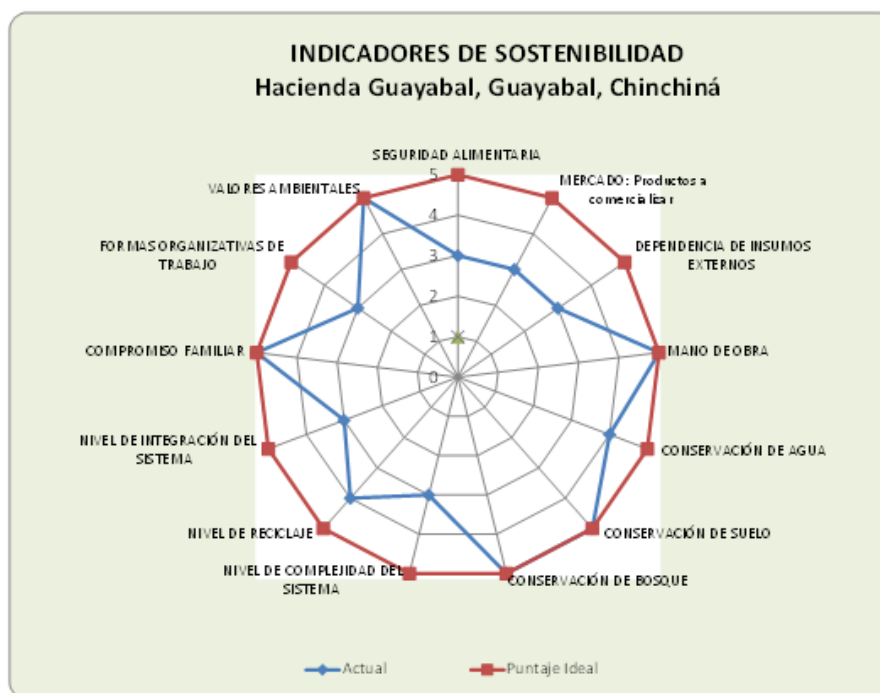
INDICADORES DE SOSTENIBILIDAD
Hacienda Guayabal, Guayabal, Chinchiná

SEGURIDAD ALIMENTARIA

5
4
3
2
1
0

MERCADO: Productos a comercializar

DEPENDENCIA DE INSUMOS EXTERNOS

MANO DE OBRA

CONSERVACIÓN DE AGUA

CONSERVACIÓN DE SUELO

CONSERVACIÓN DE BOSQUE

NIVEL DE COMPLEJIDAD DEL SISTEMA

NIVEL DE RECICLAJE

NIVEL DE INTEGRACIÓN DEL SISTEMA

COMPROMISO FAMILIAR

FORMAS ORGANIZATIVAS DE TRABAJO

VALORES AMBIENTALES

Actual
Puntaje Ideal